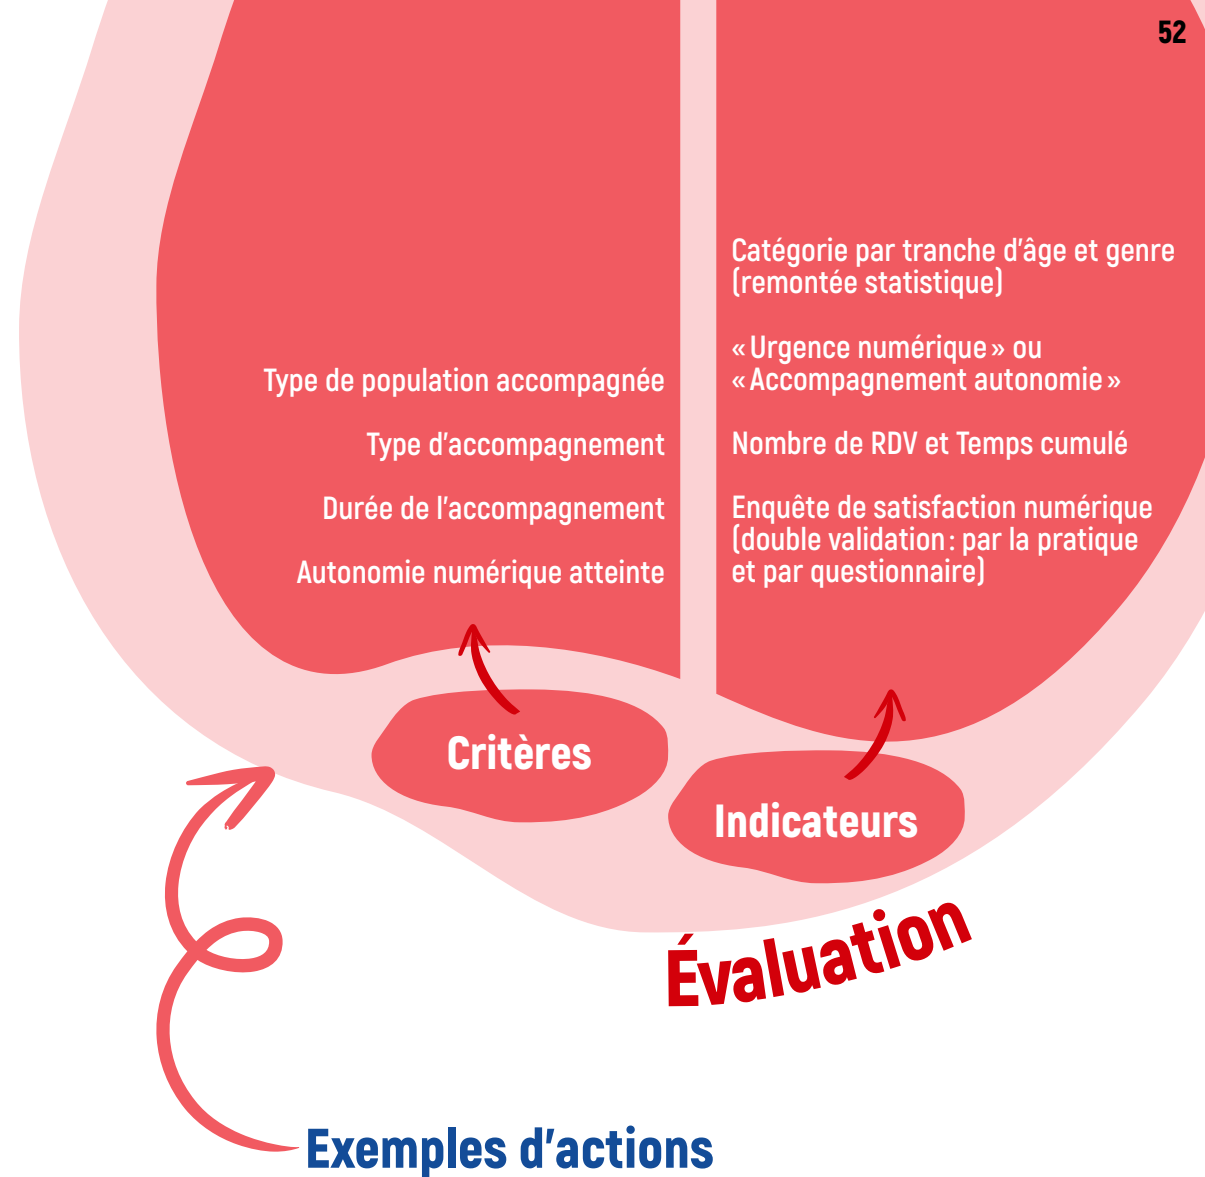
52

Type de population accompagnée

Type d'accompagnement

Durée de l'accompagnement

Autonomie numérique atteinte

Catégorie par tranche d'âge et genre (remontée statistique)

« Urgence numérique » ou « Accompagnement autonomie »

Nombre de RDV et Temps cumulé

Enquête de satisfaction numérique (double validation : par la pratique et par questionnaire)

Critères

Indicateurs

Évaluation

Exemples d'actions